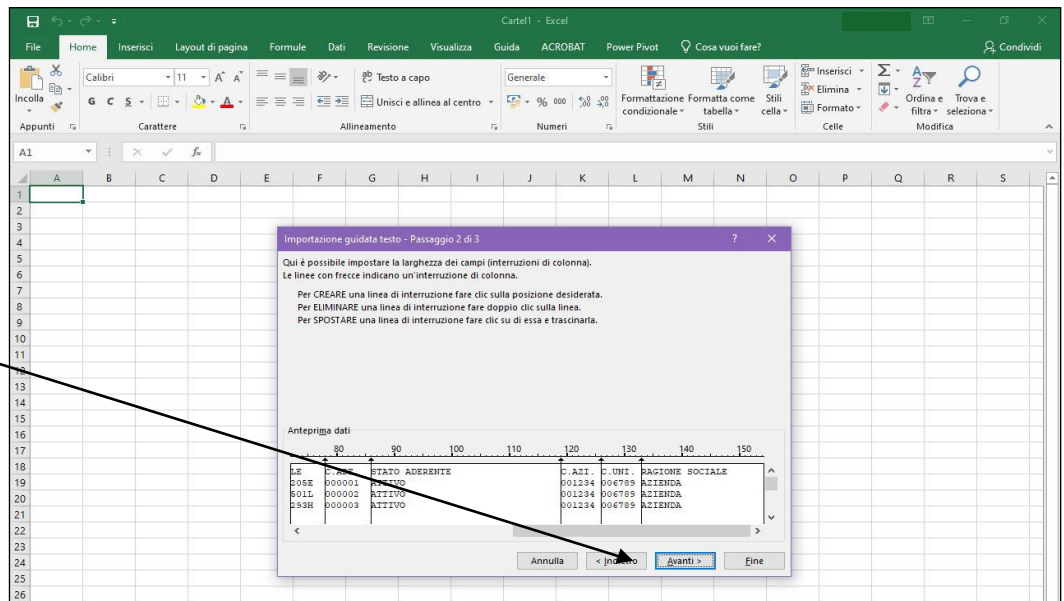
Cartel1 - Excel

File Home Inserisci Layout di pagina Formule Dati Revisione Visualizza Guida ACROBAT Power Pivot Cosa vuoi fare? Condividi

Incolla Calibri 11 Testo a capo Unisci e allinea al centro Generale % 000 Formattazione condizionale Formatta come tabella Stili cella Inserisci Elimina Formato Ordina e filtra Trova e seleziona

Appunti Carattere Allineamento Numeri Stili Celle Modifica

A1

A B C D E F G H I J K L M N O P Q R S

1 2 3 4 5 6 7 8 9 10 11 12 13 14 15 16 17 18 19 20 21 22 23 24 25 26

Importazione guidata testo - Passaggio 2 di 3 ? ×

Qui è possibile impostare la larghezza dei campi (interruzioni di colonna).
Le linee con frecce indicano un'interruzione di colonna.

Per CREARE una linea di interruzione fare clic sulla posizione desiderata.
Per ELIMINARE una linea di interruzione fare doppio clic sulla linea.
Per SPOSTARE una linea di interruzione fare clic su di essa e trascinarla.

Anteprima dati

80 90 100 110 120 130 140 150

LE C.A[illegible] STATO ADERENTE C.AZI. C.UNI. RAGIONE SOCIALE
205E 000001 ATTIVO 001234 006789 AZIENDA
501L 000002 ATTIVO 001234 006789 AZIENDA
293H 000003 ATTIVO 001234 006789 AZIENDA

Annulla < Indietro Avanti > Fine